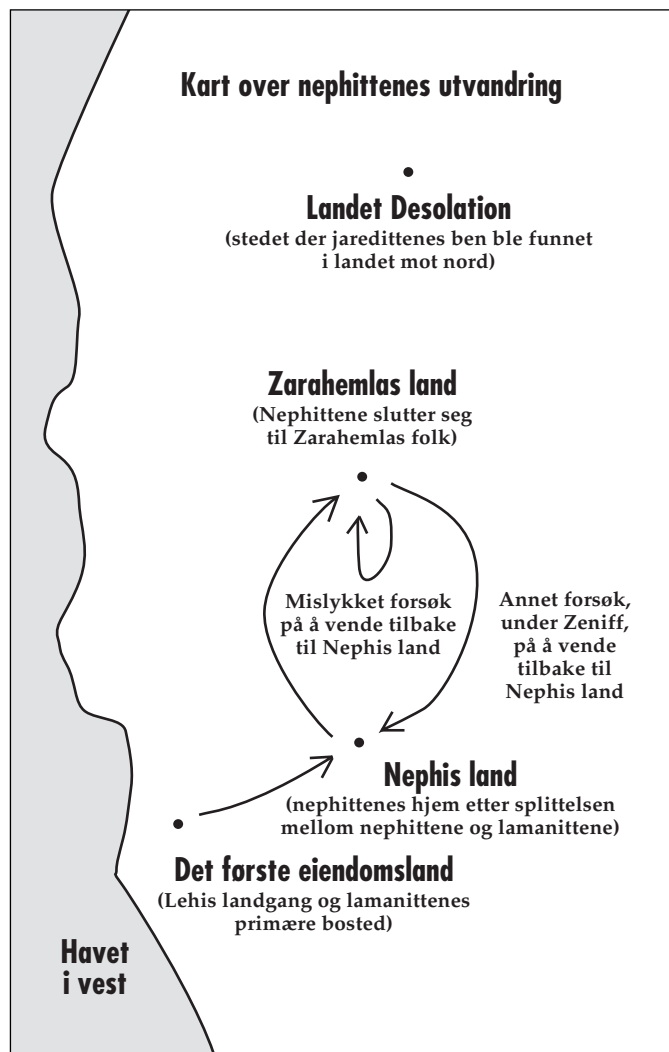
Kart over nephittenes utvandring

Landet Desolation
(stedet der jaredittenes ben ble funnet i landet mot nord)

Zarahemlas land
(Nephittene slutter seg til Zarahemlas folk)

Mislykket forsøk på å vende tilbake til Nephis land

Annet forsøk, under Zeniff, på å vende tilbake til Nephis land

Nephis land
(nephittenes hjem etter splittelsen mellom nephittene og lamanittene)

Det første eiendomsland
(Lehis landgang og lamanittenes primære bosted)

Havet i vest